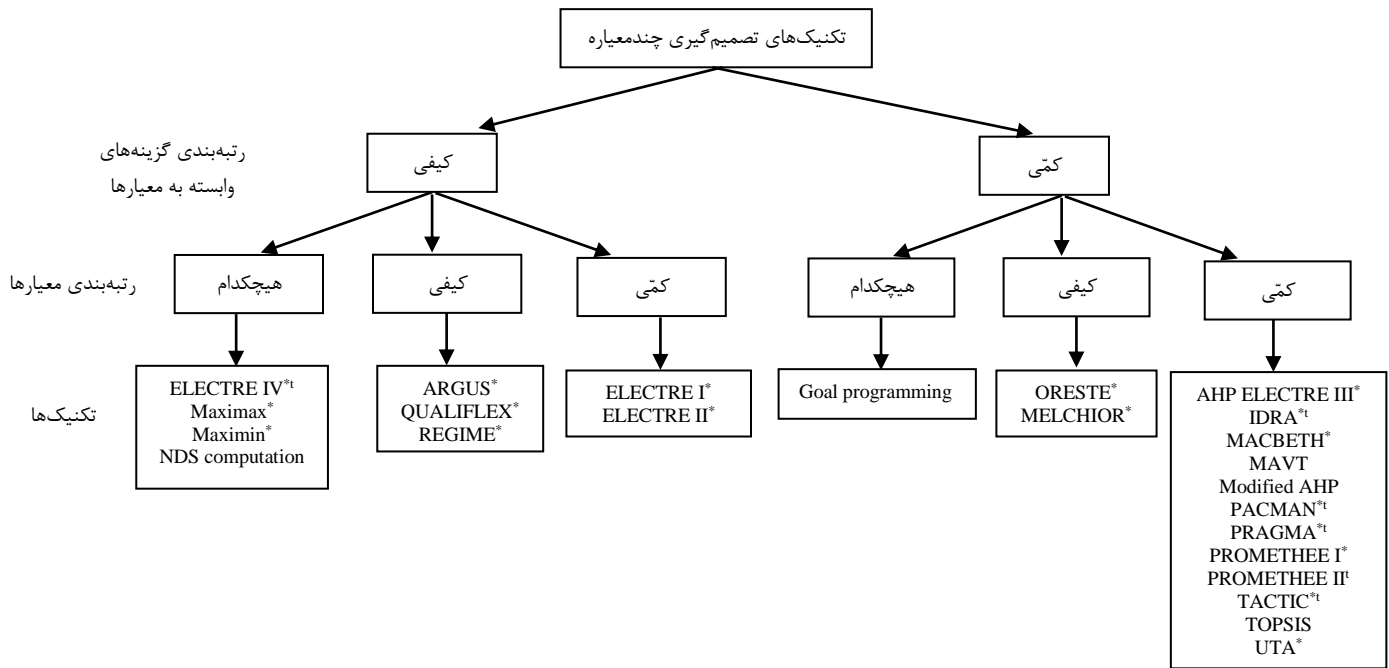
تکنیک‌های تصمیم‌گیری چندمعیاره

رتبه‌بندی گزینه‌های وابسته به معیارها

کیفی

کمّی

رتبه‌بندی معیارها

هیچکدام

کیفی

کمّی

هیچکدام

کیفی

کمّی

تکنیک‌ها

ELECTRE IV$^{*t}$
Maximax$^{*}$
Maximin$^{*}$
NDS computation

ARGUS$^{*}$
QUALIFLEX$^{*}$
REGIME$^{*}$

ELECTRE I$^{*}$
ELECTRE II$^{*}$

Goal programming

ORESTE$^{*}$
MELCHIOR$^{*}$

AHP ELECTRE III$^{*}$
IDRA$^{*t}$
MACBETH$^{*}$
MAVT
Modified AHP
PACMAN$^{*t}$
PRAGMA$^{*t}$
PROMETHEE I$^{*}$
PROMETHEE II$^{t}$
TACTIC$^{*t}$
TOPSIS
UTA$^{*}$